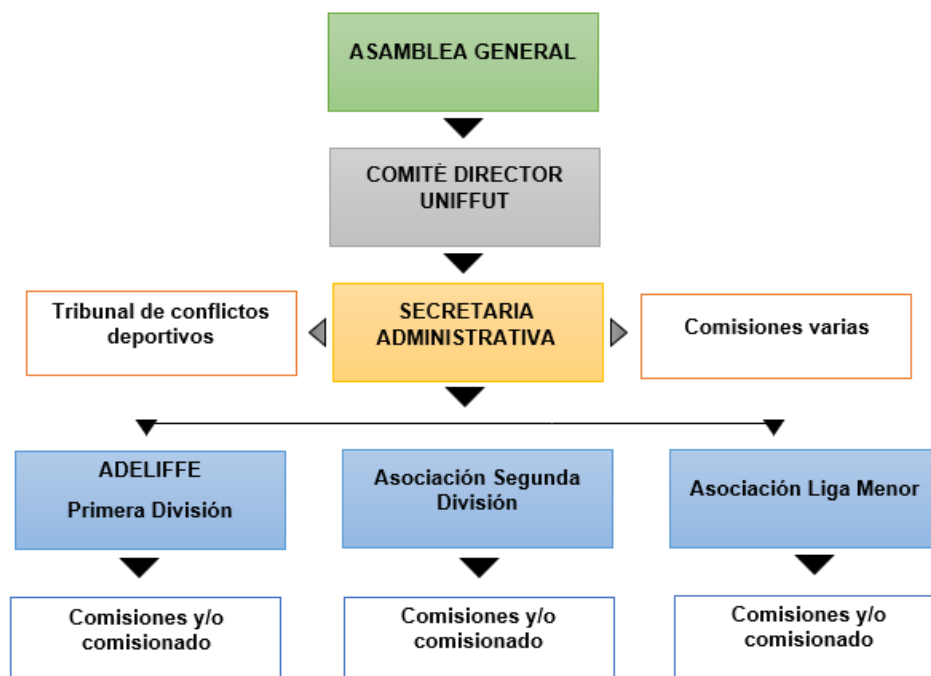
ASAMBLEA GENERAL

COMITÉ DIRECTOR UNIFFUT

Tribunal de conflictos deportivos

SECRETARIA ADMINISTRATIVA

Comisiones varias

ADELIFFE

Primera División

Asociación Segunda División

Asociación Liga Menor

Comisiones y/o comisionado

Comisiones y/o comisionado

Comisiones y/o comisionado